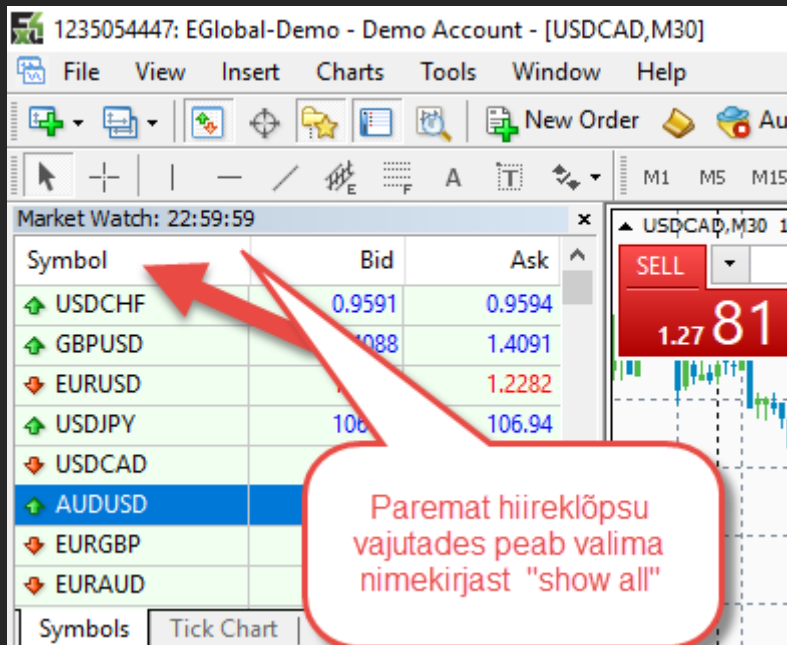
1235054447: EGlobal-Demo - Demo Account - [USDCAD,M30]

File View Insert Charts Tools Window Help

New Order Au

M1 M5 M15

Market Watch: 22:59:59 ×

| Symbol | Bid | Ask |
|---|---|---|
| USDCHF | 0.9591 | 0.9594 |
| GBPUSD | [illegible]088 | 1.4091 |
| EURUSD | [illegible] | 1.2282 |
| USDJPY | 106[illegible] | 106.94 |
| USDCAD | | |
| AUDUSD | | |
| EURGBP | | |
| EURAUD | | |

Symbols Tick Chart

USDCAD,M30

SELL

1.27 81

Paremat hiireklõpsu vajutades peab valima nimekirjast "show all"